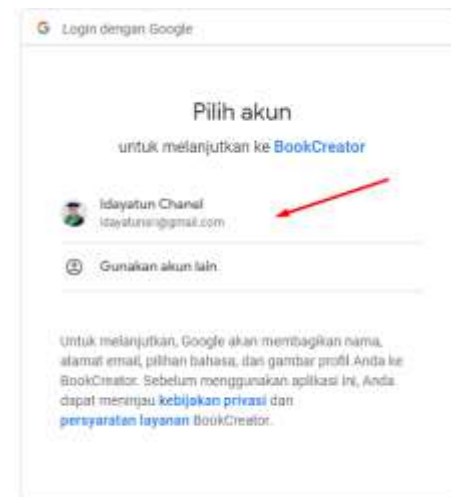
G Login dengan Google

Pilih akun

untuk melanjutkan ke BookCreator

Idayatun Chanel
idayatunsn@gmail.com

Gunakan akun lain

Untuk melanjutkan, Google akan membagikan nama, alamat email, pilihan bahasa, dan gambar profil Anda ke BookCreator. Sebelum menggunakan aplikasi ini, Anda dapat meninjau kebijakan privasi dan persyaratan layanan BookCreator.